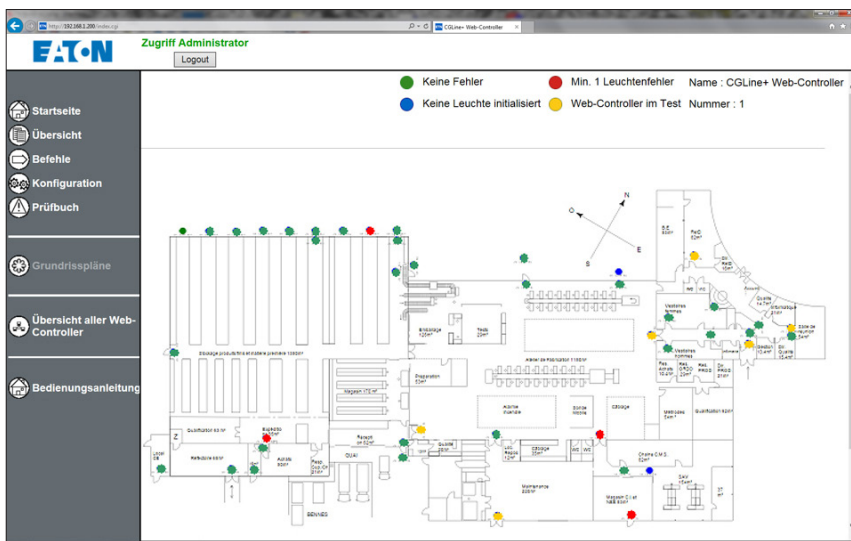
http://192.168.1.200/index.cgi
CGLine+ Web-Controller

EATON

Zugriff Administrator
Logout

Keine Fehler
Min. 1 Leuchtenfehler
Name : CGLine+ Web-Controller
Keine Leuchte initialisiert
Web-Controller im Test
Nummer : 1

Startseite
Übersicht
Befehle
Konfiguration
Prüfbuch

Grundrisspläne

Übersicht aller Web-Controller

Bedienungsanleitung

N
O
E
S

Stockage produits finis et matière première
Magasin
Préparation
Atelier de Fabrication
Emballage
Qualification
Refectoire
Quai
Maintenance
Stockage
Vestiaires femmes
Vestiaires hommes
Qualité
Vestiaires
Salle de réunion
Magasin
BENNES
Accueil